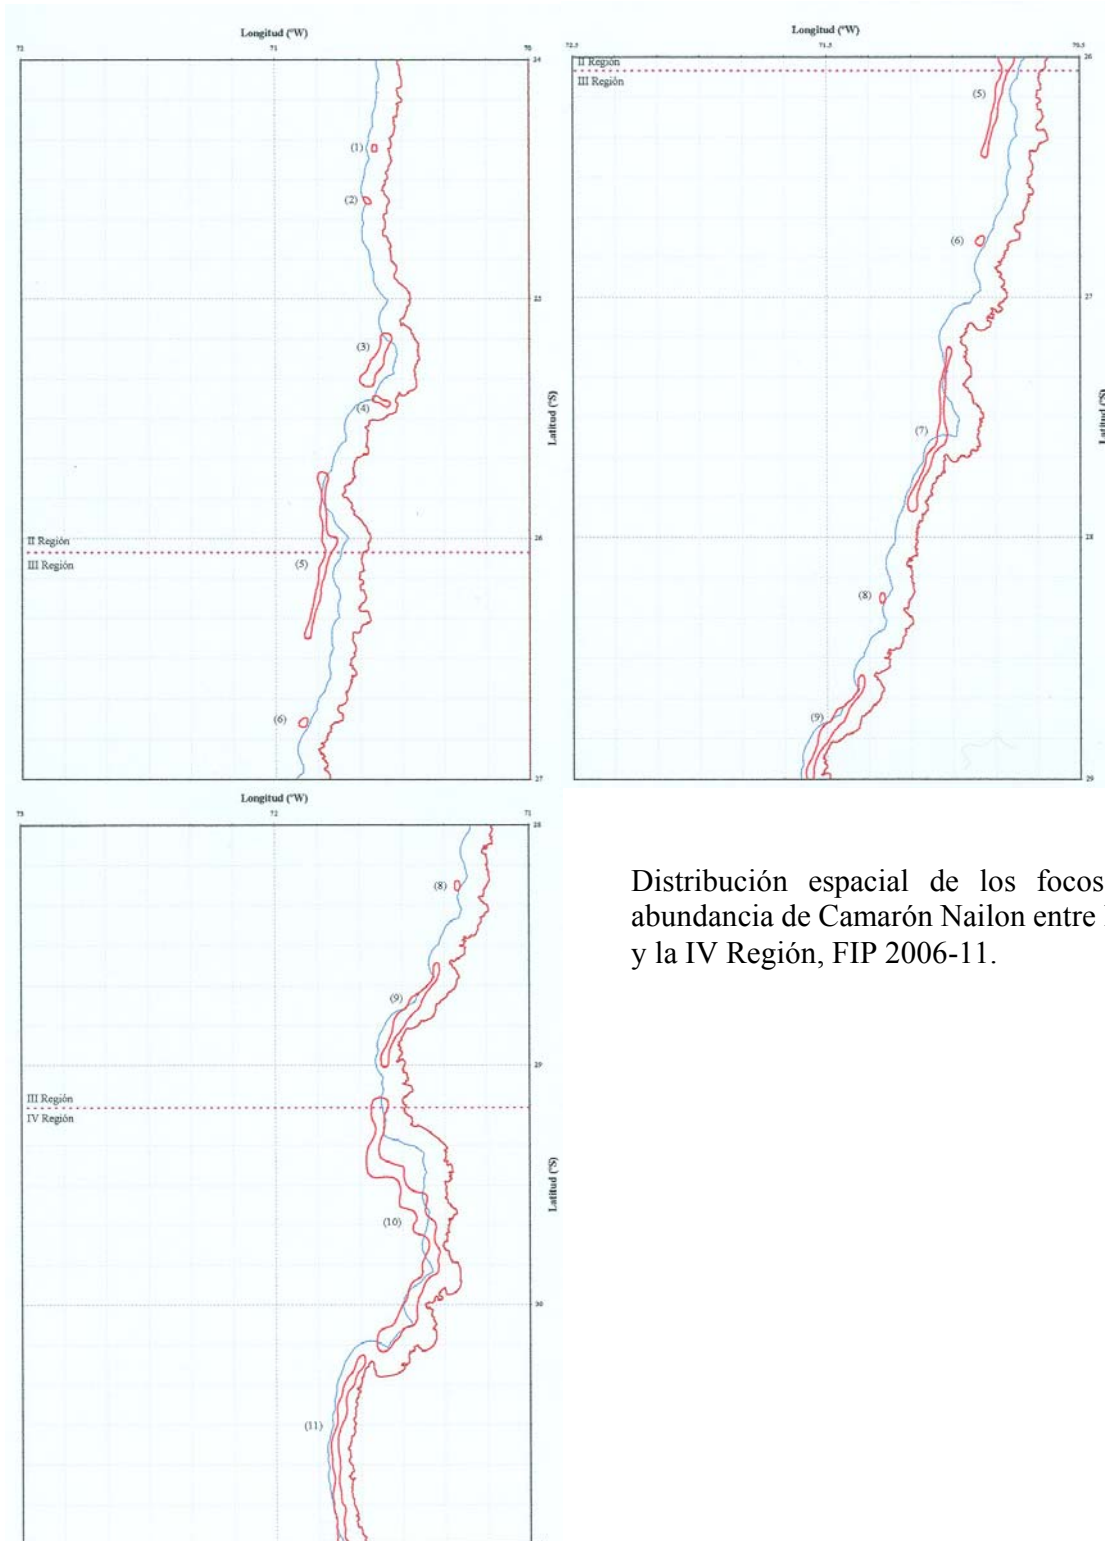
Longitud (°W)
72
71
70
24
(1)
(2)
25
(3)
(4)
Latitud (°S)
II Región
III Región
26
(5)
(6)
27

Longitud (°W)
72.5
71.5
70.5
26
II Región
III Región
(5)
(6)
27
(7)
Latitud (°S)
28
(8)
(9)
29

Longitud (°W)
73
72
71
28
(8)
(9)
29
III Región
IV Región
Latitud (°S)
(10)
30
(11)

Distribución espacial de los focos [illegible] abundancia de Camarón Nailon entre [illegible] y la IV Región, FIP 2006-11.